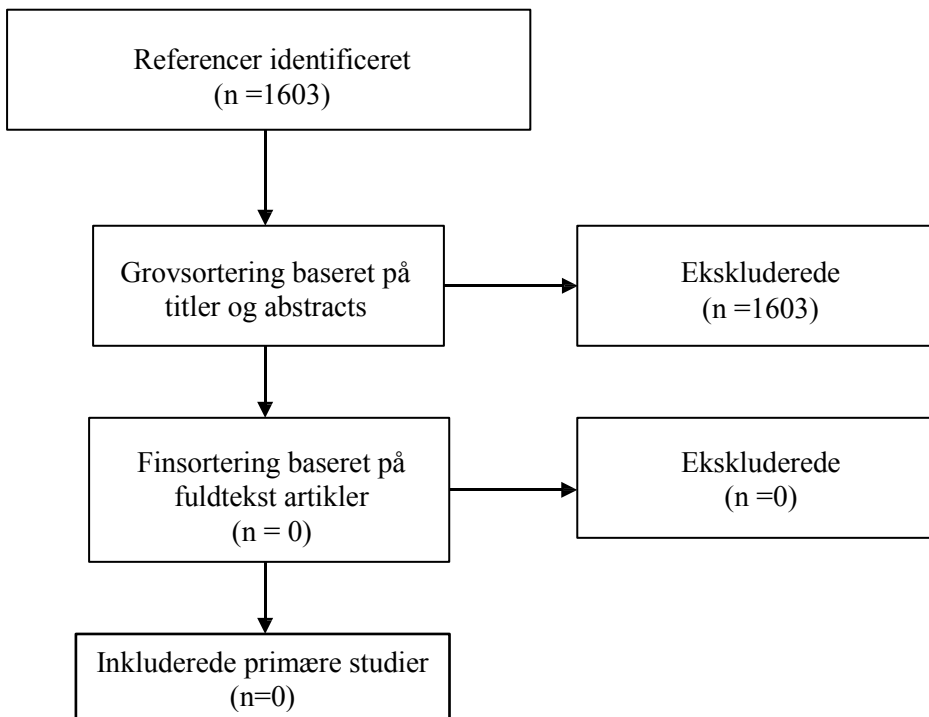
Referencer identificeret
(n =1603)

Grovsortering baseret på titler og abstracts

Ekskluderede
(n =1603)

Finsortering baseret på fuldtekst artikler
(n = 0)

Ekskluderede
(n =0)

Inkluderede primære studier
(n=0)